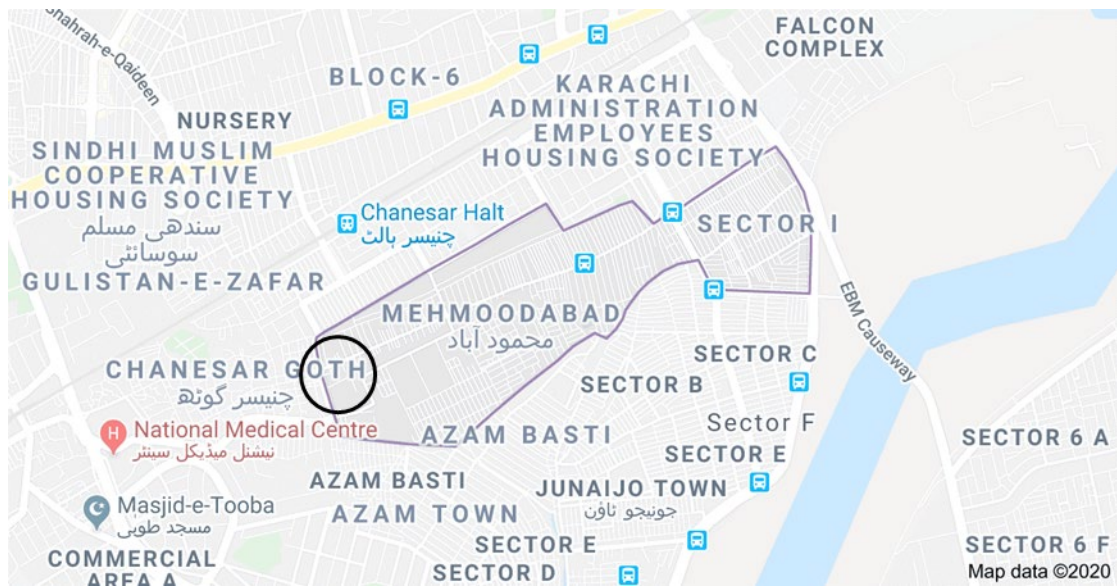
Shahrah-e-Qaideen
BLOCK-6
FALCON COMPLEX
KARACHI ADMINISTRATION EMPLOYEES HOUSING SOCIETY
NURSERY
SINDHI MUSLIM COOPERATIVE HOUSING SOCIETY
سندھی مسلم سوسائٹی
Chanesar Halt
چنیسر ہالٹ
SECTOR I
GULISTAN-E-ZAFAR
MEHMOODABAD
محمود آباد
EBM Causeway
SECTOR C
CHANESAR GOTH
چنیسر گوٹھ
SECTOR B
Sector F
National Medical Centre
نیشنل میڈیکل سینٹر
AZAM BASTI
SECTOR E
SECTOR 6 A
AZAM BASTI
JUNAIJO TOWN
جونیجو ٹاؤن
Masjid-e-Tooba
مسجد طوبی
AZAM TOWN
COMMERCIAL AREA A
SECTOR E
SECTOR D
SECTOR 6 F
Map data ©2020